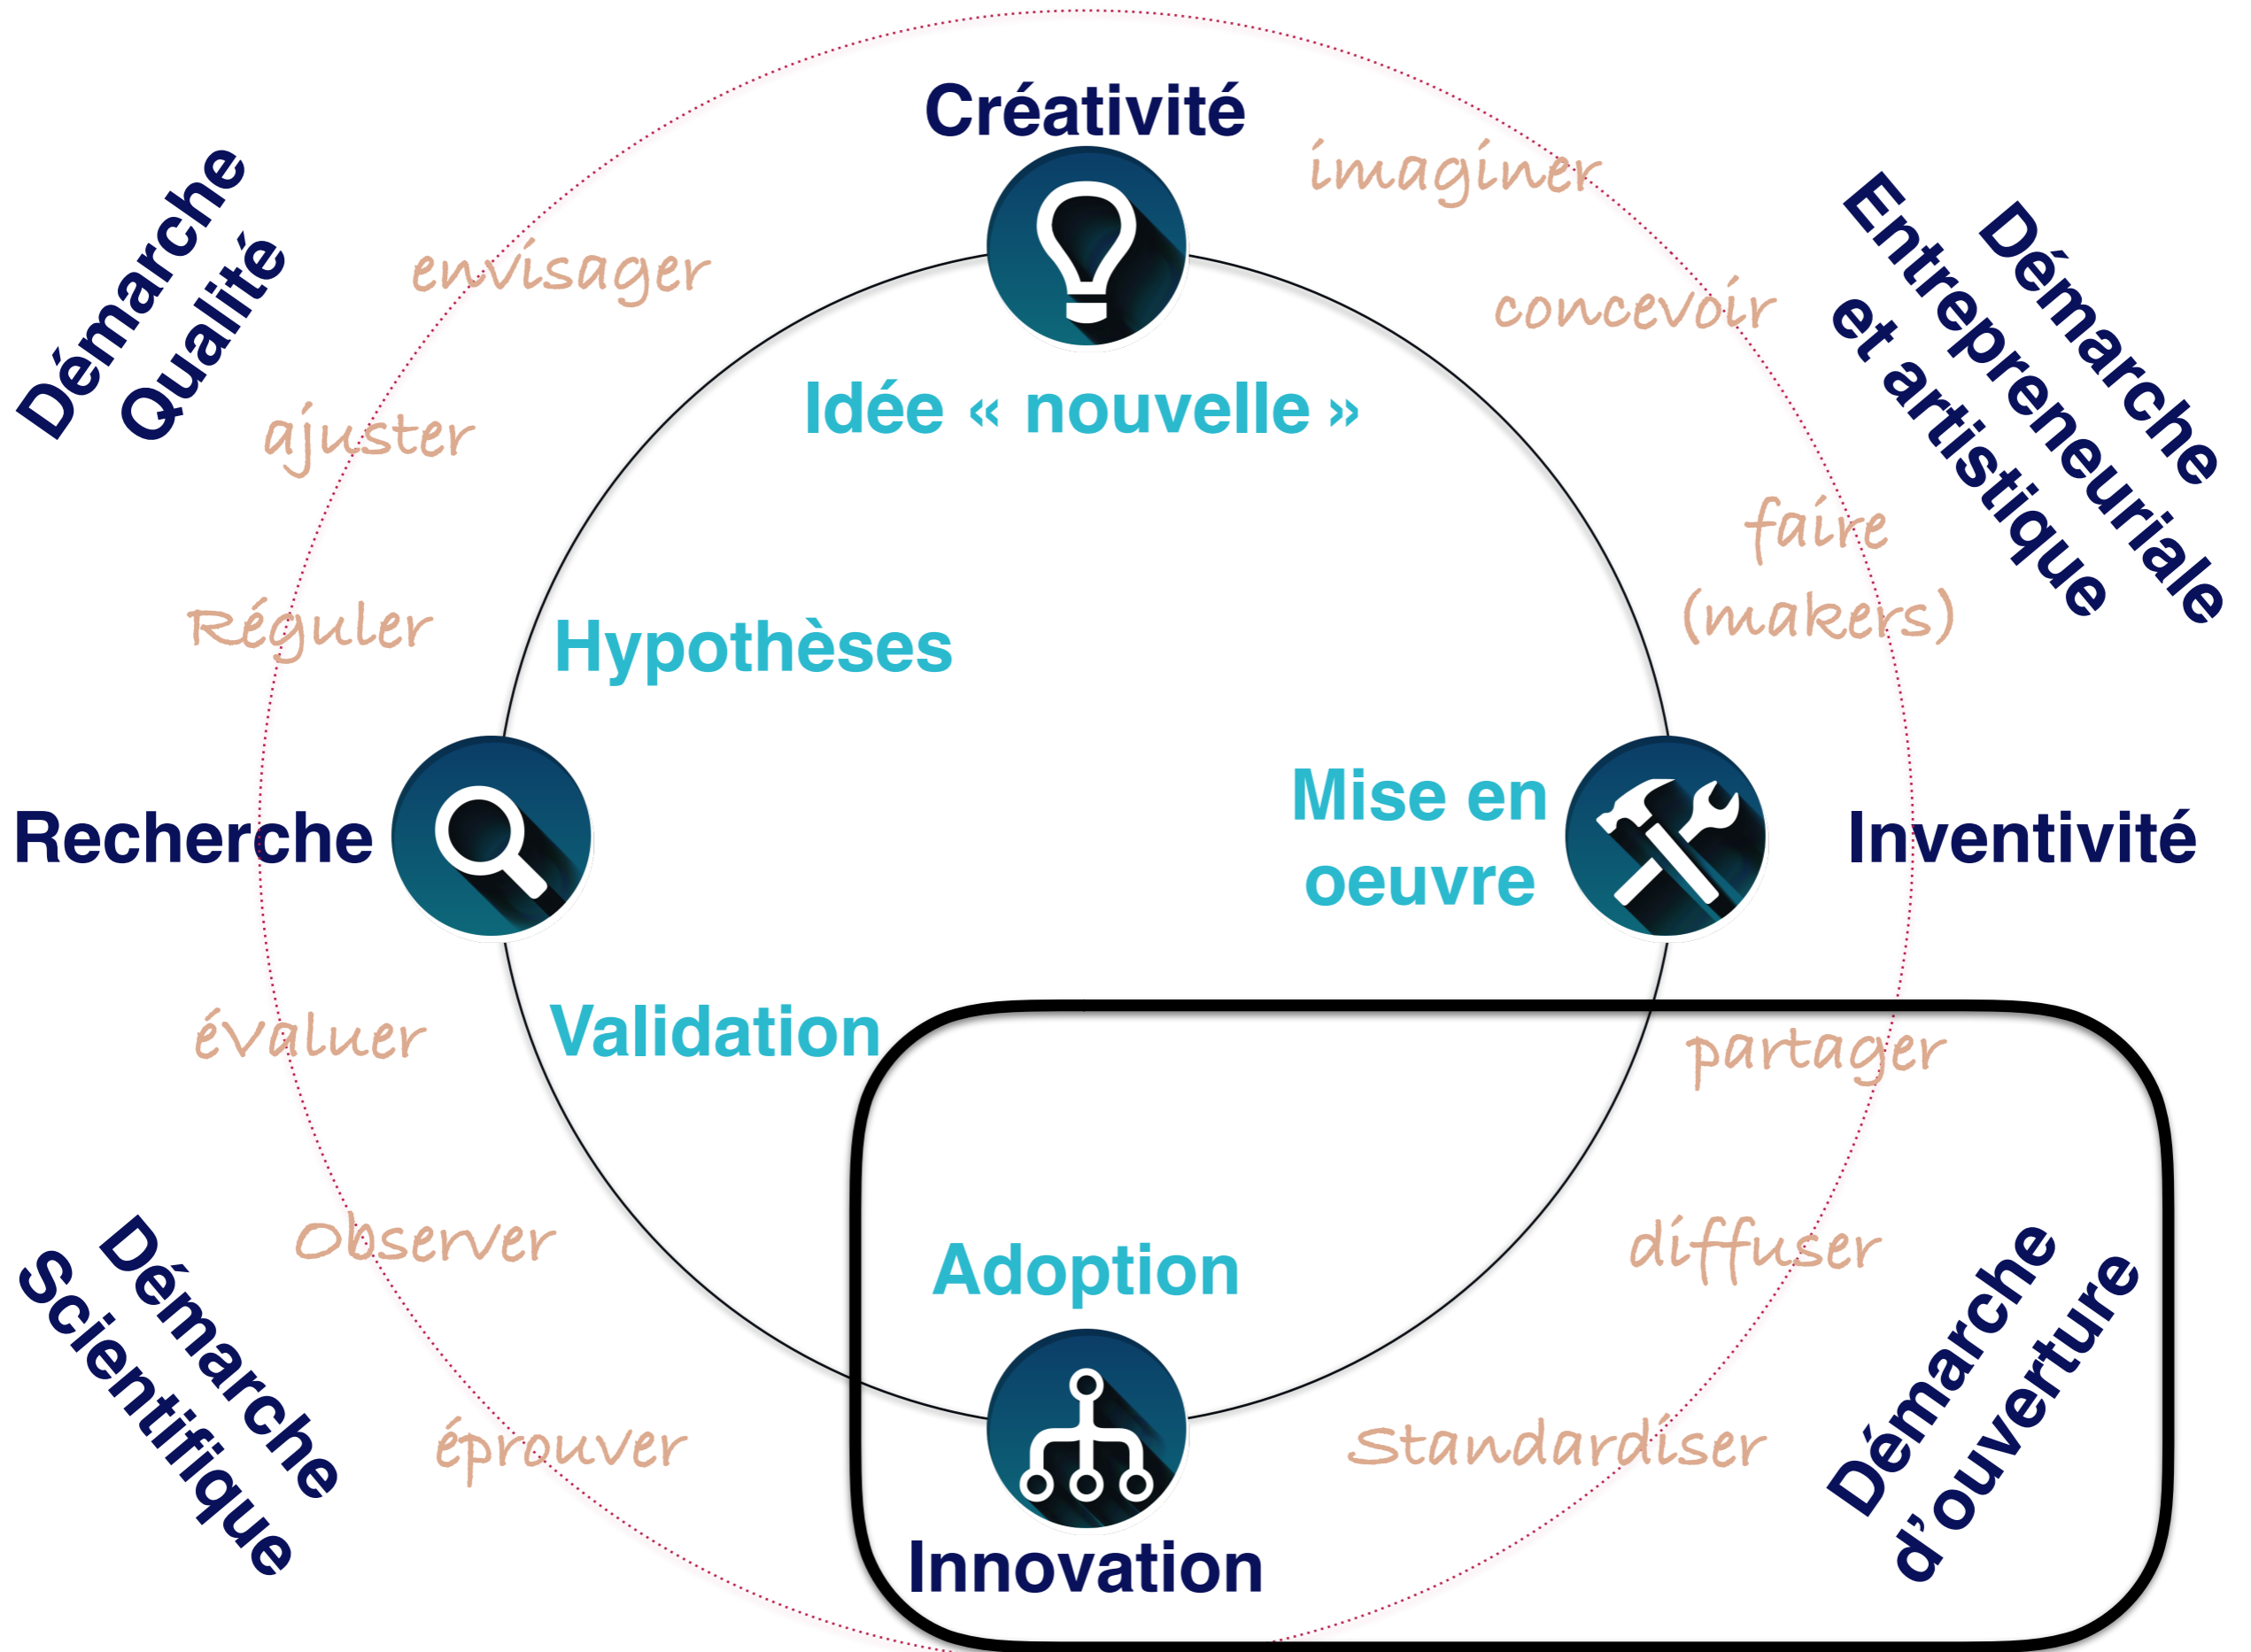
Démarche Qualité

Créativité

imaginer

Démarche Entrepreneuriale et artistique

envisager

concevoir

ajuster

Idée « nouvelle »

faire (makers)

Réguler

Hypothèses

Recherche

Mise en oeuvre

Inventivité

évaluer

Validation

partager

Observer

Adoption

diffuser

Démarche Scientifique

éprouver

Standardiser

Démarche d'ouverture

Innovation